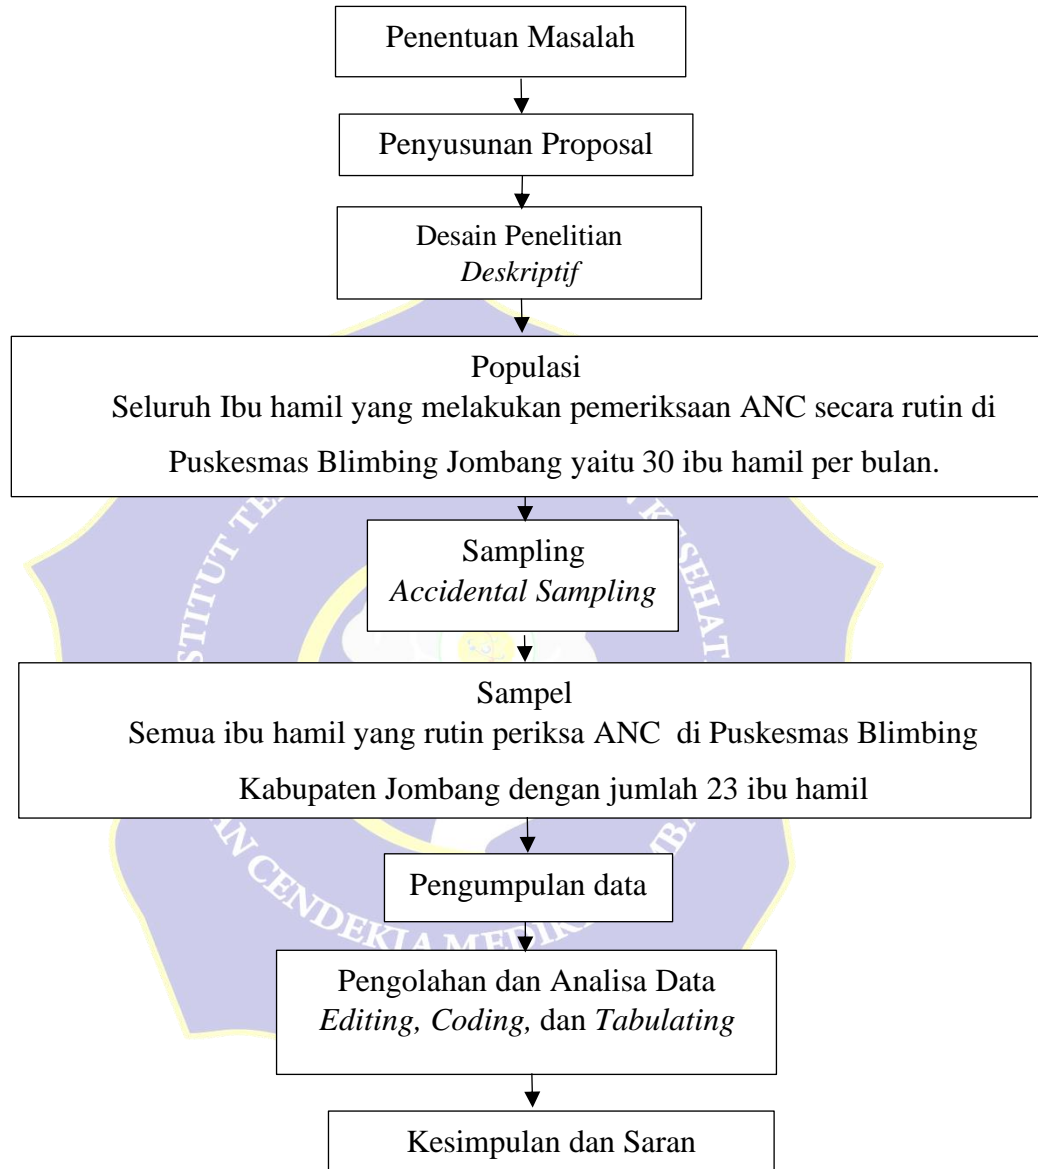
Penentuan Masalah

Penyusunan Proposal

Desain Penelitian
Deskriptif

Populasi
Seluruh Ibu hamil yang melakukan pemeriksaan ANC secara rutin di Puskesmas Blimbing Jombang yaitu 30 ibu hamil per bulan.

Sampling
Accidental Sampling

Sampel
Semua ibu hamil yang rutin periksa ANC di Puskesmas Blimbing Kabupaten Jombang dengan jumlah 23 ibu hamil

Pengumpulan data

Pengolahan dan Analisa Data
Editing, Coding, dan Tabulating

Kesimpulan dan Saran